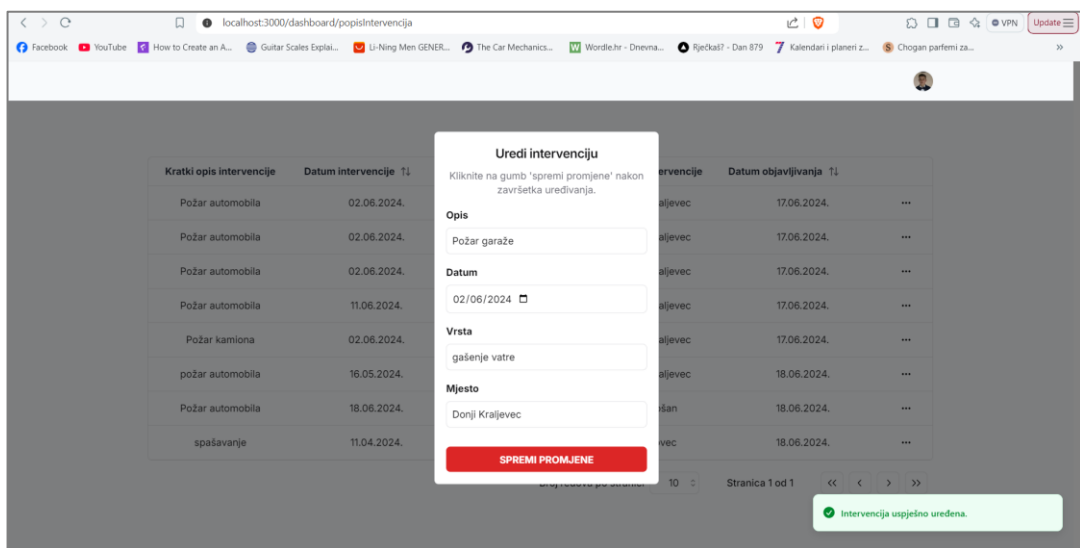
localhost:3000/dashboard/popisIntervencija

VPN Update

Facebook YouTube How to Create an A... Guitar Scales Explai... Li-Ning Men GENER... The Car Mechanics... Wordle.hr - Dnevna... Riječkaš? - Dan 879 Kalendari i planeri z... Chogan parfemi za...

| Kratki opis intervencije | Datum intervencije | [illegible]ervencije | Datum objavljivanja | |
|---|---|---|---|---|
| Požar automobila | 02.06.2024. | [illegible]aljevec | 17.06.2024. | ... |
| Požar automobila | 02.06.2024. | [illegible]aljevec | 17.06.2024. | ... |
| Požar automobila | 02.06.2024. | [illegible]aljevec | 17.06.2024. | ... |
| Požar automobila | 11.06.2024. | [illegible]aljevec | 17.06.2024. | ... |
| Požar kamiona | 02.06.2024. | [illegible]aljevec | 17.06.2024. | ... |
| požar automobila | 16.05.2024. | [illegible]aljevec | 18.06.2024. | ... |
| Požar automobila | 18.06.2024. | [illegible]ešan | 18.06.2024. | ... |
| spašavanje | 11.04.2024. | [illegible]vec | 18.06.2024. | ... |

Broj redova po stranici 10 Stranica 1 od 1

Uredi intervenciju

Kliknite na gumb 'spremi promjene' nakon završetka uređivanja.

Opis

Požar garaže

Datum

02/06/2024

Vrsta

gašenje vatre

Mjesto

Donji Kraljevec

SPREMI PROMJENE

Intervencija uspješno uređena.